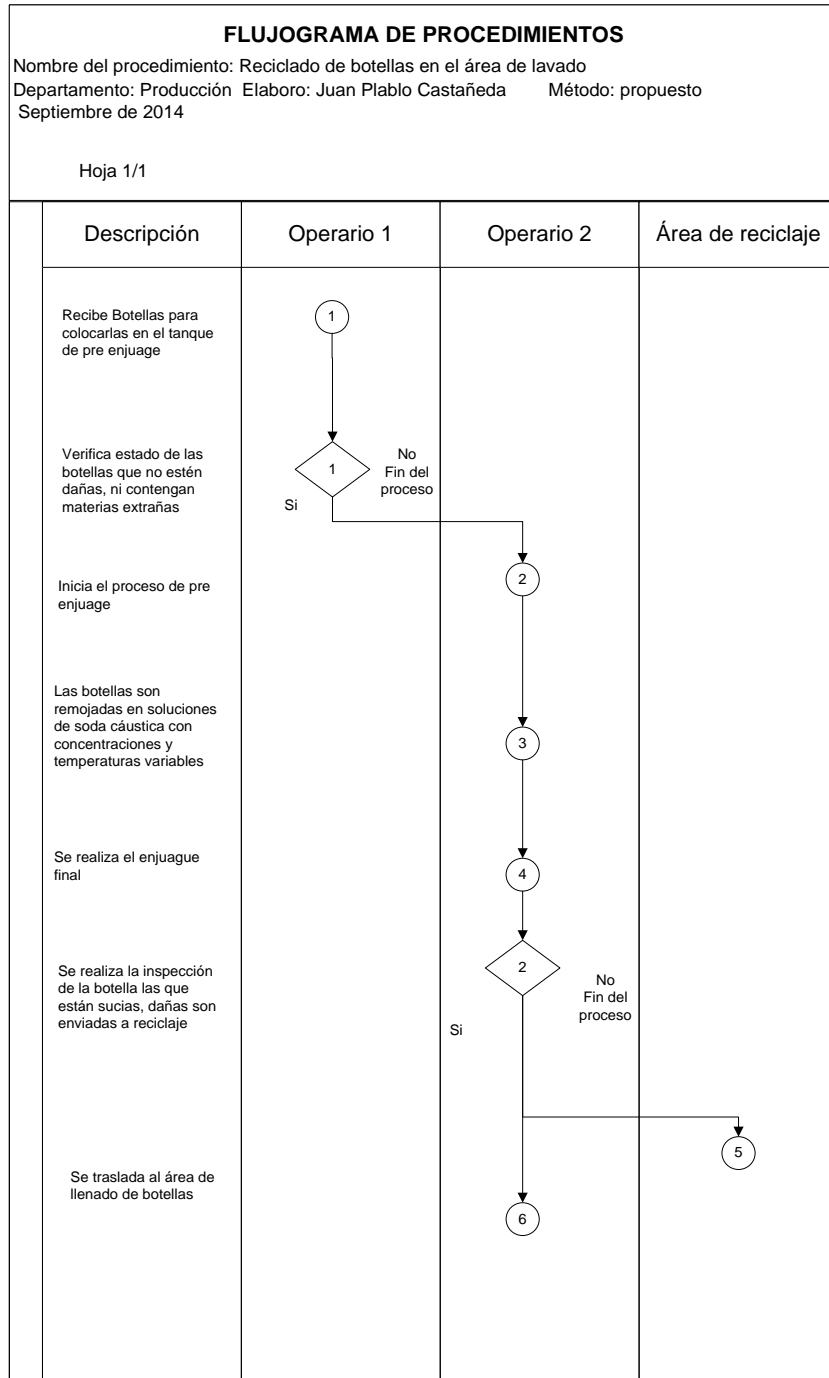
FLUJOGRAMA DE PROCEDIMIENTOS
Nombre del procedimiento: Reciclado de botellas en el área de lavado
Departamento: Producción Elaboro: Juan Plablo Castañeda Método: propuesto
Septiembre de 2014

Hoja 1/1

| Descripción | Operario 1 | Operario 2 | Área de reciclaje |
|---|---|---|---|
| Recibe Botellas para colocarlas en el tanque de pre enjuage | 1 | | |
| Verifica estado de las botellas que no estén dañas, ni contengan materias extrañas | 1 No Fin del proceso Si | | |
| Inicia el proceso de pre enjuage | | 2 | |
| Las botellas son remojadas en soluciones de soda cáustica con concentraciones y temperaturas variables | | 3 | |
| Se realiza el enjuague final | | 4 | |
| Se realiza la inspección de la botella las que están sucias, dañas son enviadas a reciclaje | | 2 No Fin del proceso Si | |
| | | | 5 |
| Se traslada al área de llenado de botellas | | 6 | |